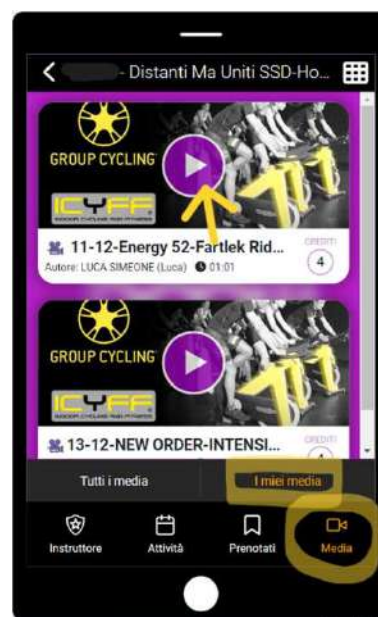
- Distanti Ma Uniti SSD-Ho...

GROUP CYCLING

ICYFF

11-12-Energy 52-Fartlek Rid...

CREDITI

4

Autore: LUCA SIMEONE (Luca) 01:01

GROUP CYCLING

ICYFF

13-12-NEW ORDER-INTENSI...

CREDITI

Tutti i media

I miei media

Instruttore

Attività

Prenotati

Media